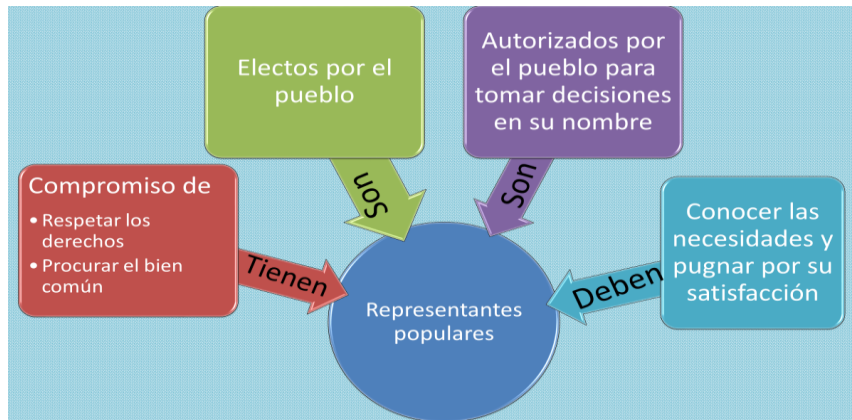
Electos por el pueblo

Autorizados por el pueblo para tomar decisiones en su nombre

Compromiso de
• Respetar los derechos
• Procurar el bien común

Son

Son

Tienen

Conocer las necesidades y pugnar por su satisfacción

Deben

Representantes populares